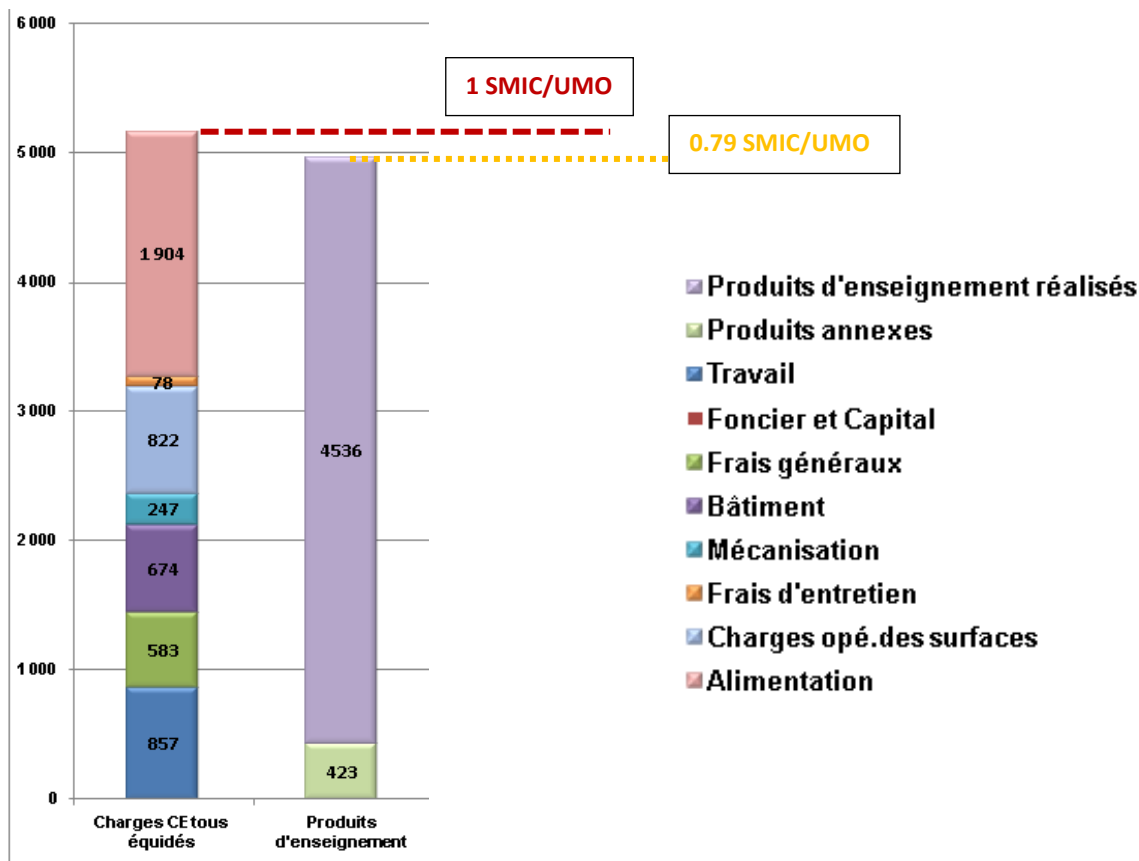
6 000
5 000
4000
3 000
2 000
1 000
0

1 SMIC/UMO
0.79 SMIC/UMO

1 904
78
822
247
674
583
857

4536
423

Charges CE tous équidés
Produits d'enseignement

Produits d'enseignement réalisés
Produits annexes
Travail
Foncier et Capital
Frais généraux
Bâtiment
Mécanisation
Frais d'entretien
Charges opé.des surfaces
Alimentation